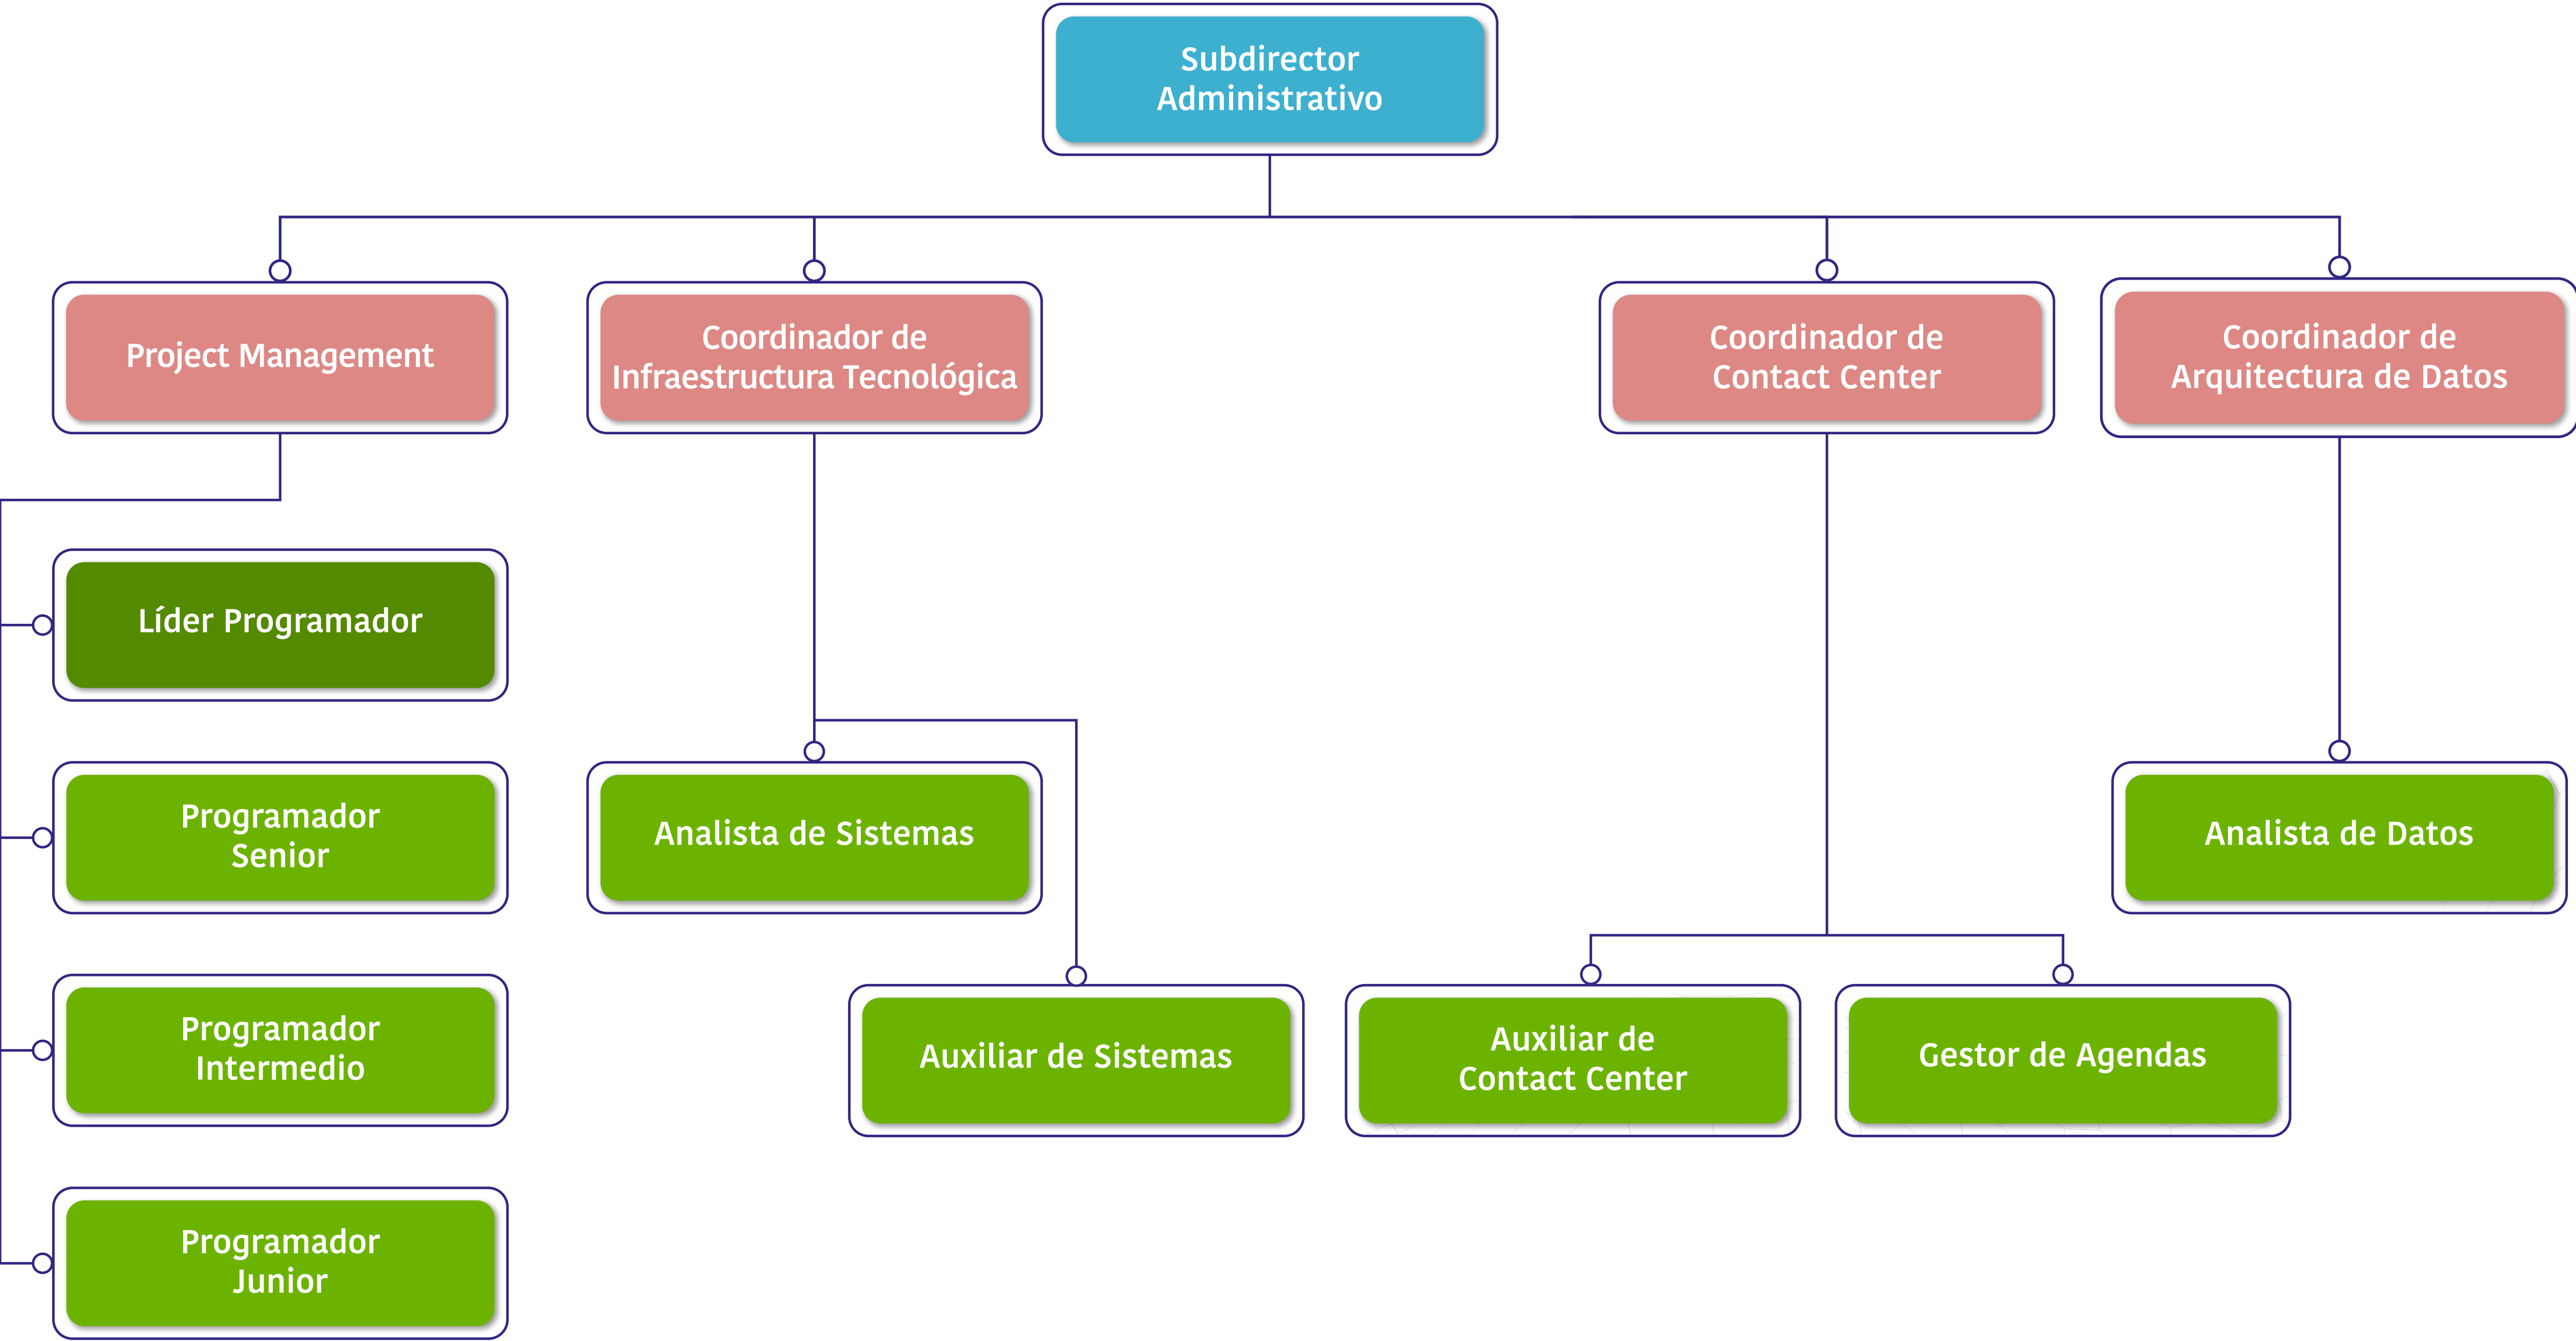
Subdirector Administrativo

Project Management

Coordinador de Infraestructura Tecnológica

Coordinador de Contact Center

Coordinador de Arquitectura de Datos

Líder Programador

Programador Senior

Programador Intermedio

Programador Junior

Analista de Sistemas

Auxiliar de Sistemas

Auxiliar de Contact Center

Gestor de Agendas

Analista de Datos